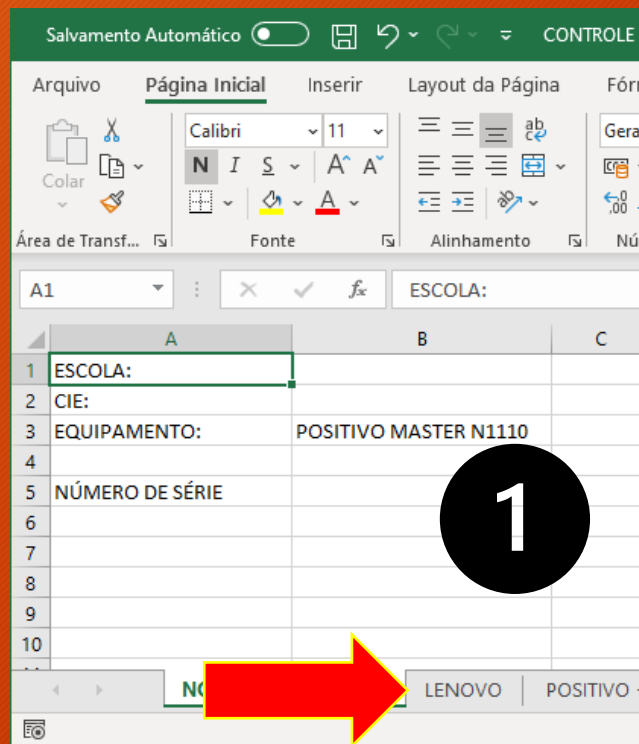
Salvamento Automático CONTROLE

Arquivo Página Inicial Inserir Layout da Página Fór

Colar Calibri 11 N I S A A Gera

Área de Transf... Fonte Alinhamento Nú

A1 ESCOLA:

| | A | B | C |
|---|---|---|---|
| 1 | ESCOLA: | | |
| 2 | CIE: | | |
| 3 | EQUIPAMENTO: | POSITIVO MASTER N1110 | |
| 4 | | | |
| 5 | NÚMERO DE SÉRIE | | |
| 6 | | | |
| 7 | | | |
| 8 | | | |
| 9 | | | |
| 10 | | | |

1

NO LENOVO POSITIVO